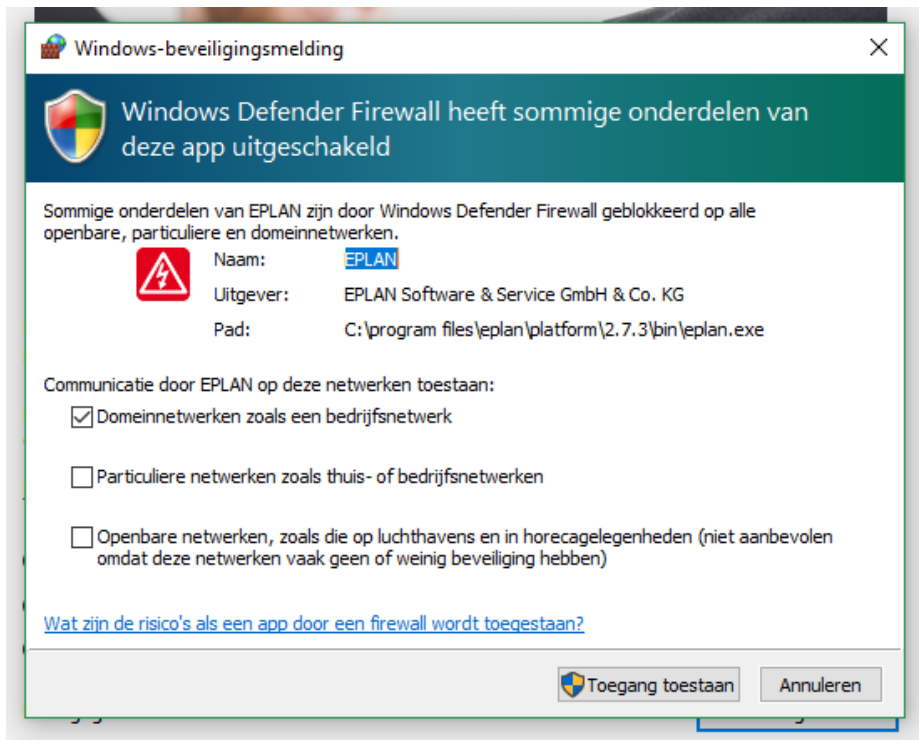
Windows-beveiligingsmelding

Windows Defender Firewall heeft sommige onderdelen van deze app uitgeschakeld

Sommige onderdelen van EPLAN zijn door Windows Defender Firewall geblokkeerd op alle openbare, particuliere en domeinnetwerken.

| | |
|---|---|
| Naam: | EPLAN |
| Uitgever: | EPLAN Software & Service GmbH & Co. KG |
| Pad: | C:\program files\eplan\platform\2.7.3\bin\eplan.exe |

Communicatie door EPLAN op deze netwerken toestaan:

☑ Domeinnetwerken zoals een bedrijfsnetwerk

☐ Particuliere netwerken zoals thuis- of bedrijfsnetwerken

☐ Openbare netwerken, zoals die op luchthavens en in horecagelegenheden (niet aanbevolen omdat deze netwerken vaak geen of weinig beveiliging hebben)

Wat zijn de risico's als een app door een firewall wordt toegestaan?

Toegang toestaan   Annuleren